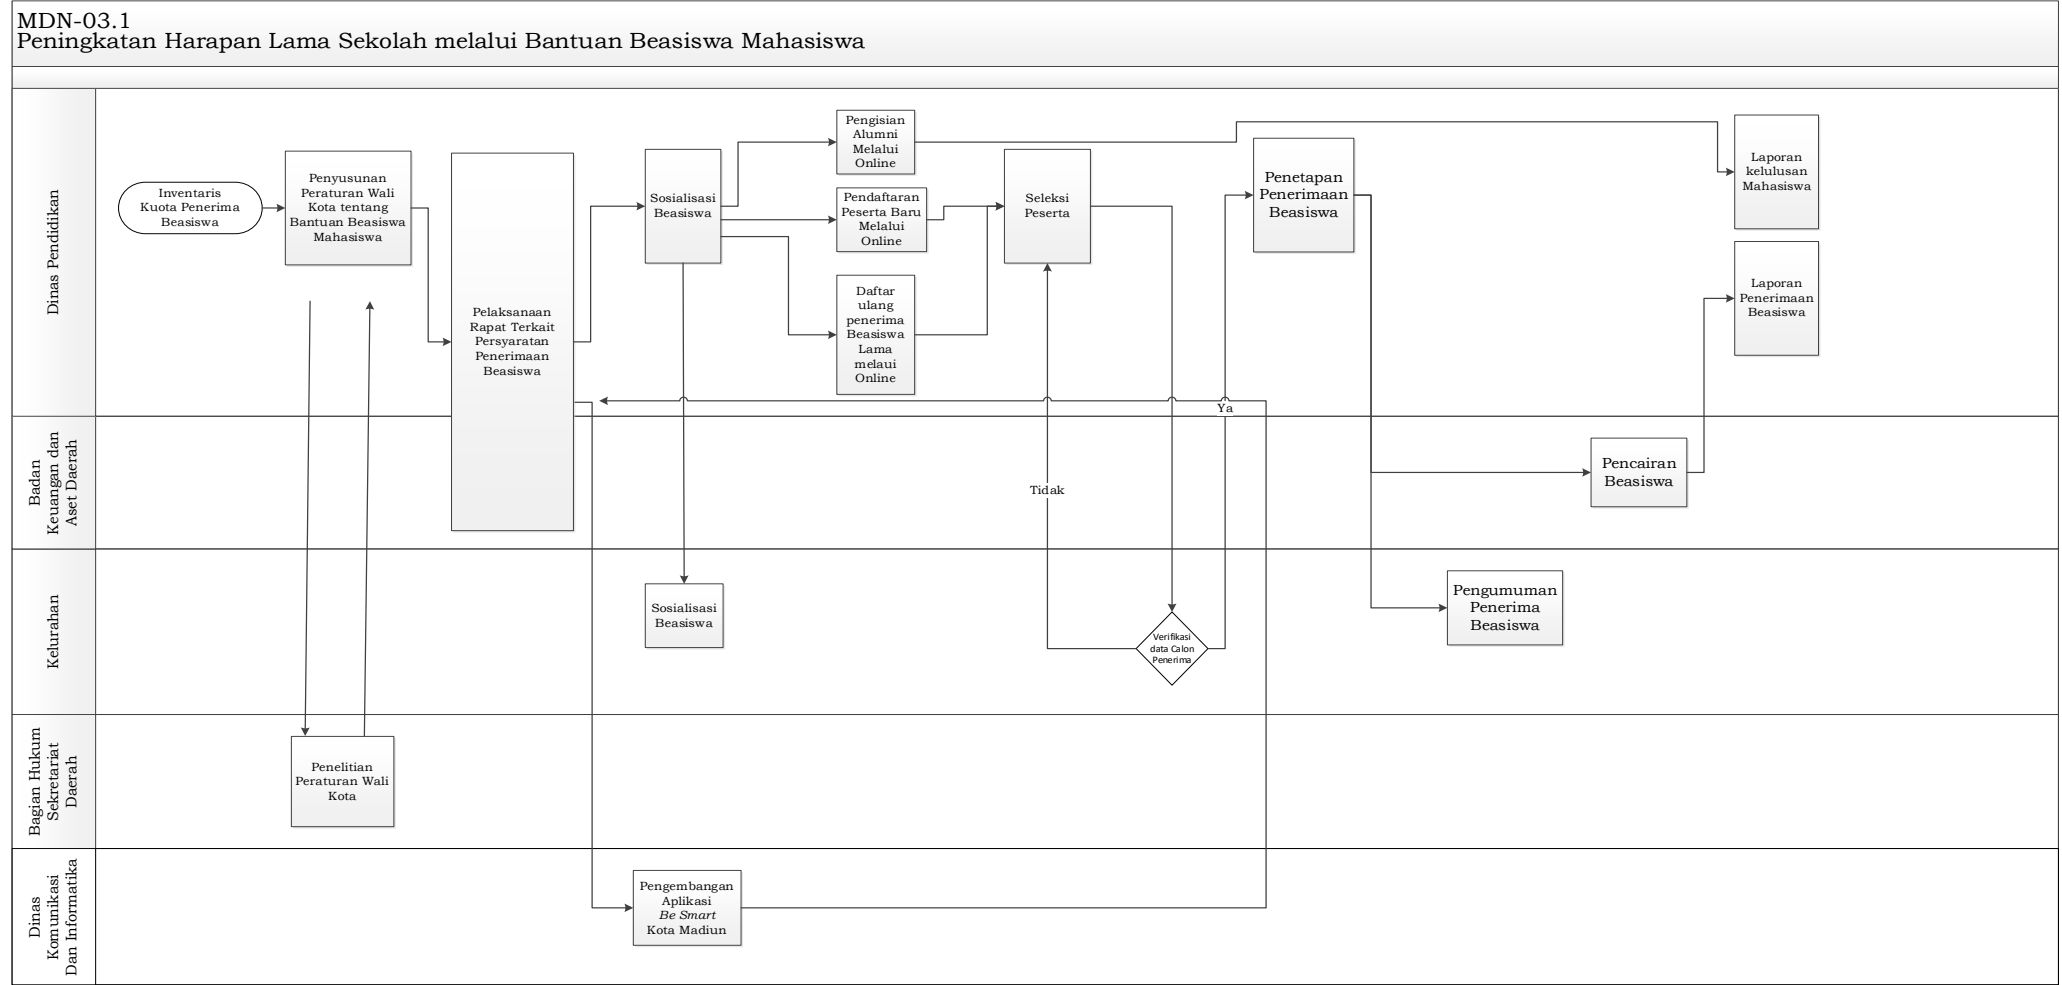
MDN-03.1
Peningkatan Harapan Lama Sekolah melalui Bantuan Beasiswa Mahasiswa

Dinas Pendidikan

Inventaris Kuota Penerima Beasiswa

Penyusunan Peraturan Wali Kota tentang Bantuan Beasiswa Mahasiswa

Pelaksanaan Rapat Terkait Persyaratan Penerimaan Beasiswa

Sosialisasi Beasiswa

Pengisian Alumni Melalui Online

Pendaftaran Peserta Baru Melalui Online

Daftar ulang penerima Beasiswa Lama melaui Online

Seleksi Peserta

Penetapan Penerimaan Beasiswa

Laporan kelulusan Mahasiswa

Laporan Penerimaan Beasiswa

Ya

Badan Keuangan dan Aset Daerah

Tidak

Pencairan Beasiswa

Kelurahan

Sosialisasi Beasiswa

Verifikasi data Calon Penerima

Pengumuman Penerima Beasiswa

Bagian Hukum Sekretariat Daerah

Penelitian Peraturan Wali Kota

Dinas Komunikasi Dan Informatika

Pengembangan Aplikasi Be Smart Kota Madiun